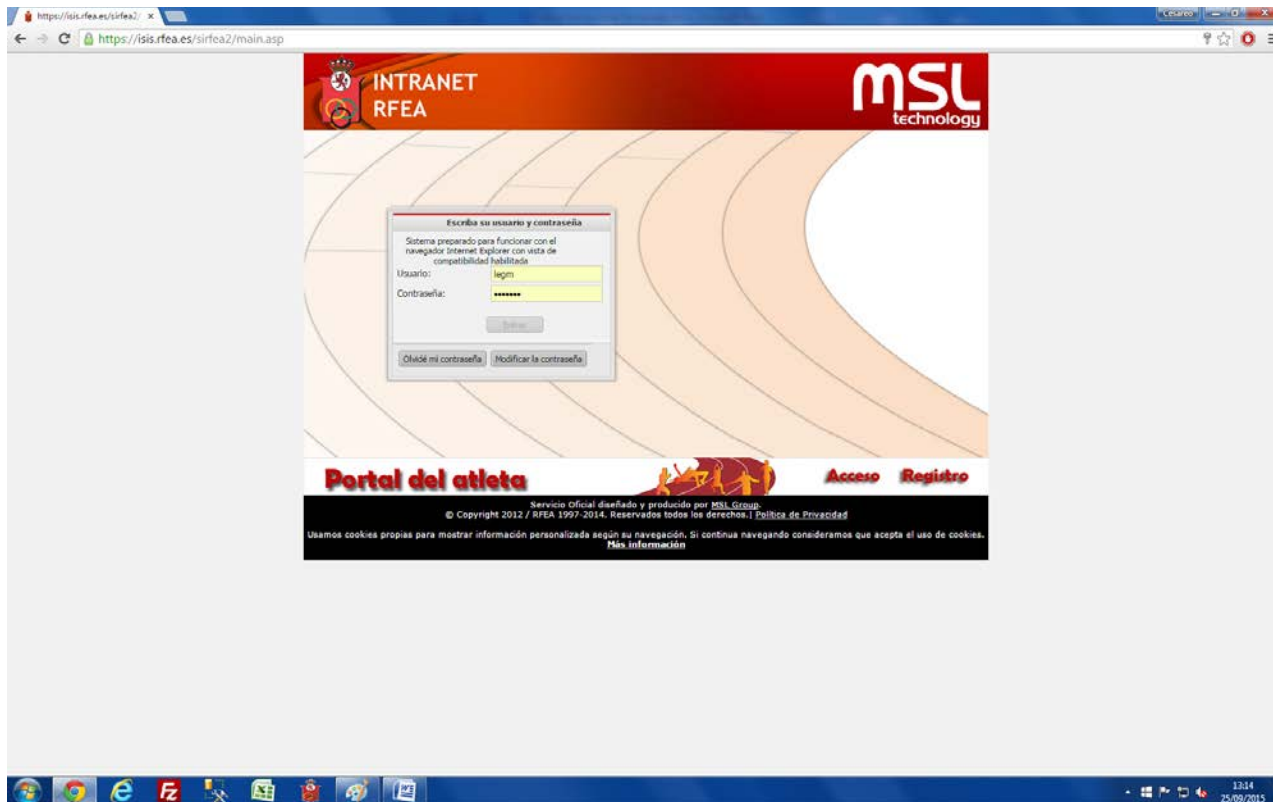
https://isis.rfea.es/sirfea2/ ×

Cesareo

https://isis.rfea.es/sirfea2/main.asp

INTRANET RFEA

MSL technology

Escriba su usuario y contraseña

Sistema preparado para funcionar con el navegador Internet Explorer con vista de compatibilidad habilitada

Usuario: legm

Contraseña: ••••••••

Entrar

Olvidé mi contraseña

Modificar la contraseña

Portal del atleta

Acceso

Registro

Servicio Oficial diseñado y producido por MSL Group.
© Copyright 2012 / RFEA 1997-2014. Reservados todos los derechos.| Política de Privacidad

Usamos cookies propias para mostrar información personalizada según su navegación. Si continua navegando consideramos que acepta el uso de cookies.
Más información

13:14
25/09/2015